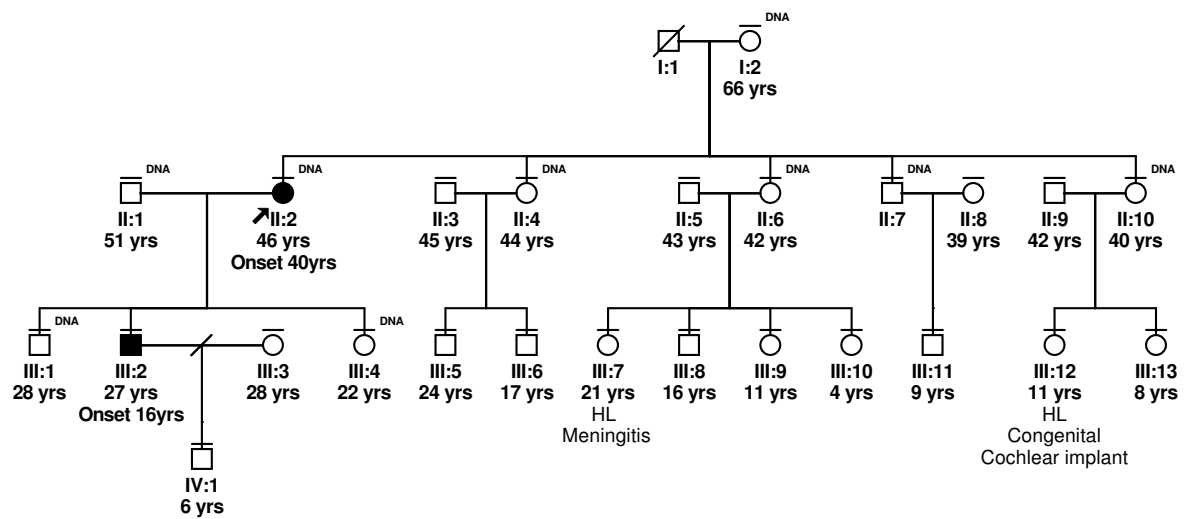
DNA

I:1

I:2
66 yrs

DNA

DNA

DNA

DNA

DNA

DNA

II:1
51 yrs

II:2
46 yrs
Onset 40yrs

II:3
45 yrs

II:4
44 yrs

II:5
43 yrs

II:6
42 yrs

II:7

II:8
39 yrs

II:9
42 yrs

II:10
40 yrs

DNA

DNA

III:1
28 yrs

III:2
27 yrs
Onset 16yrs

III:3
28 yrs

III:4
22 yrs

III:5
24 yrs

III:6
17 yrs

III:7
21 yrs
HL
Meningitis

III:8
16 yrs

III:9
11 yrs

III:10
4 yrs

III:11
9 yrs

III:12
11 yrs
HL
Congenital
Cochlear implant

III:13
8 yrs

IV:1
6 yrs